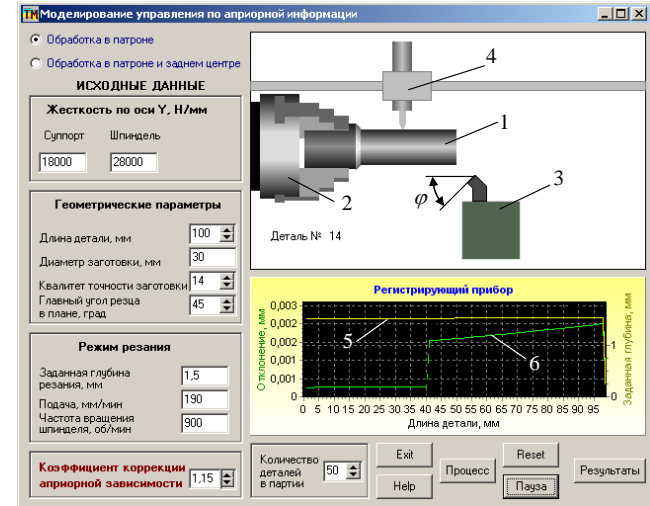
Моделирование управления по априорной информации

Обработка в патроне

Обработка в патроне и заднем центре

ИСХОДНЫЕ ДАННЫЕ

Жесткость по оси Y, Н/мм

Суппорт
18000

Шпиндель
28000

Геометрические параметры

Длина детали, мм
100

Диаметр заготовки, мм
30

Квалитет точности заготовки
14

Главный угол резца в плане, град
45

Режим резания

Заданная глубина резания, мм
1,5

Подача, мм/мин
190

Частота вращения шпинделя, об/мин
900

Коэффициент коррекции априорной зависимости
1,15

4

1

$\varphi$

3

2

Деталь № 14

Регистрирующий прибор

0,003
0,002
0,002
0,001
0,001
0

Отклонение, мм

Заданная глубина, мм

5

6

1

0

0 5 10 15 20 25 30 35 40 45 50 55 60 65 70 75 80 85 90 95

Длина детали, мм

Количество деталей в партии
50

Exit

Help

Процесс

Reset

Пауза

Результаты